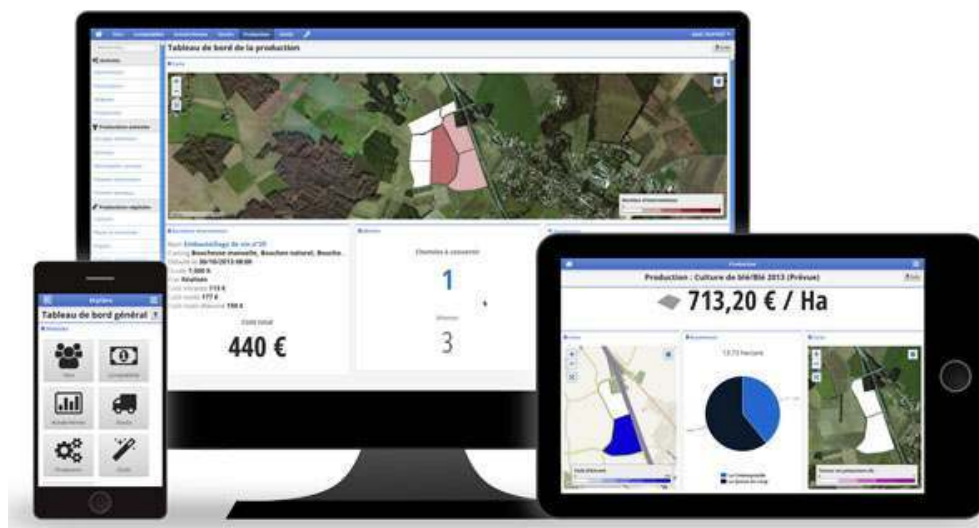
Tableau de bord de la production

Nom Embouteillage de vin n°20
Casting Bouchonneuse manuelle, Bouchon naturel, Boucho...
Début le 30/10/2013 08:00
Durée 1 000 h

Coût total
440 €

Chantiers à convertir
1
3

Tableau de bord général

Production : Culture de blé/Blé 2013 (Prévue)
713,20 € / Ha

13,73 hectares